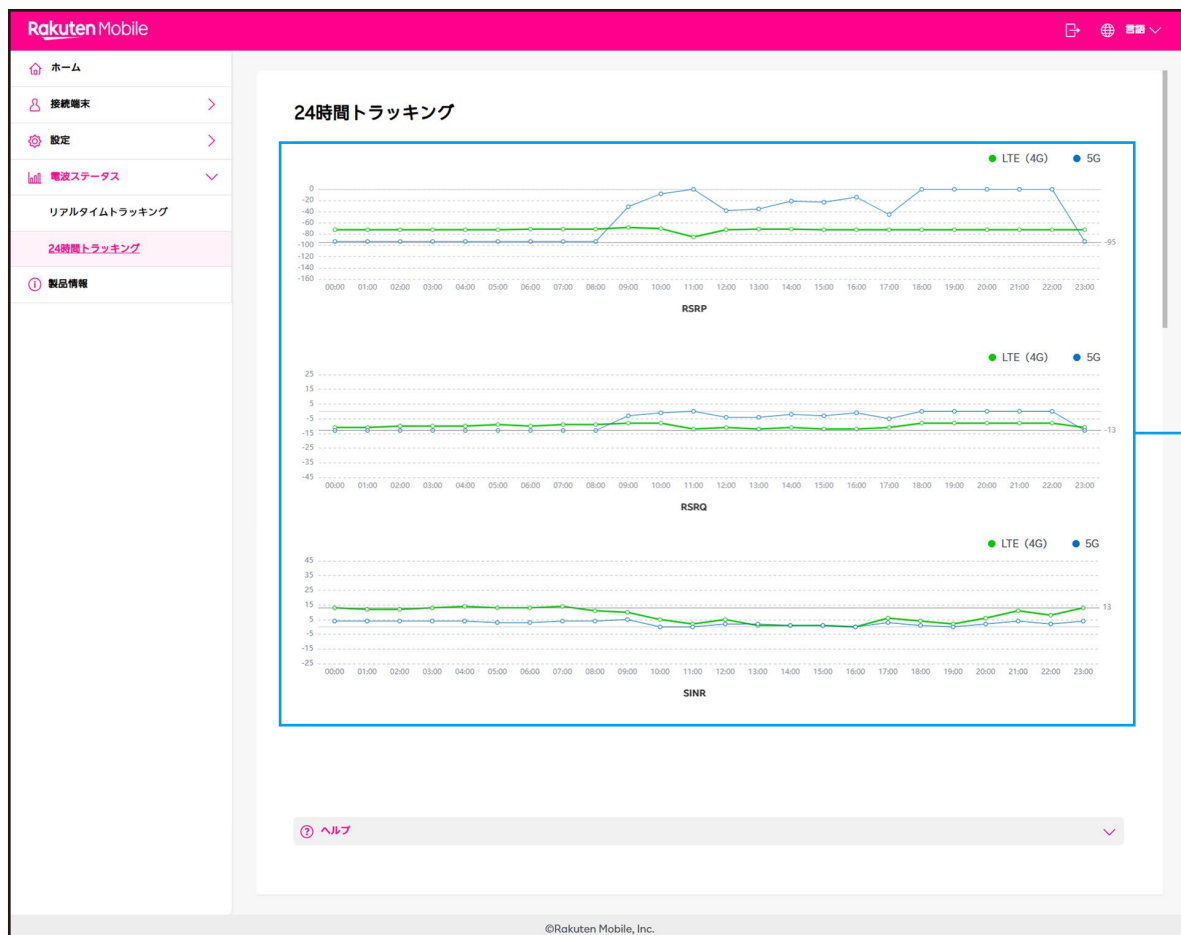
Rakuten Mobile

言語

ホーム
接続端末
設定
電波ステータス
リアルタイムトラッキング
24時間トラッキング
製品情報

24時間トラッキング

LTE (4G) 5G

0
-20
-40
-60
-80
-100
-120
-140
-160

-95

00:00 01:00 02:00 03:00 04:00 05:00 06:00 07:00 08:00 09:00 10:00 11:00 12:00 13:00 14:00 15:00 16:00 17:00 18:00 19:00 20:00 21:00 22:00 23:00

RSRP

LTE (4G) 5G

25
15
5
-5
-15
-25
-35
-45

-13

00:00 01:00 02:00 03:00 04:00 05:00 06:00 07:00 08:00 09:00 10:00 11:00 12:00 13:00 14:00 15:00 16:00 17:00 18:00 19:00 20:00 21:00 22:00 23:00

RSRQ

LTE (4G) 5G

45
35
25
15
5
-5
-15
-25

13

00:00 01:00 02:00 03:00 04:00 05:00 06:00 07:00 08:00 09:00 10:00 11:00 12:00 13:00 14:00 15:00 16:00 17:00 18:00 19:00 20:00 21:00 22:00 23:00

SINR

ヘルプ

©Rakuten Mobile, Inc.